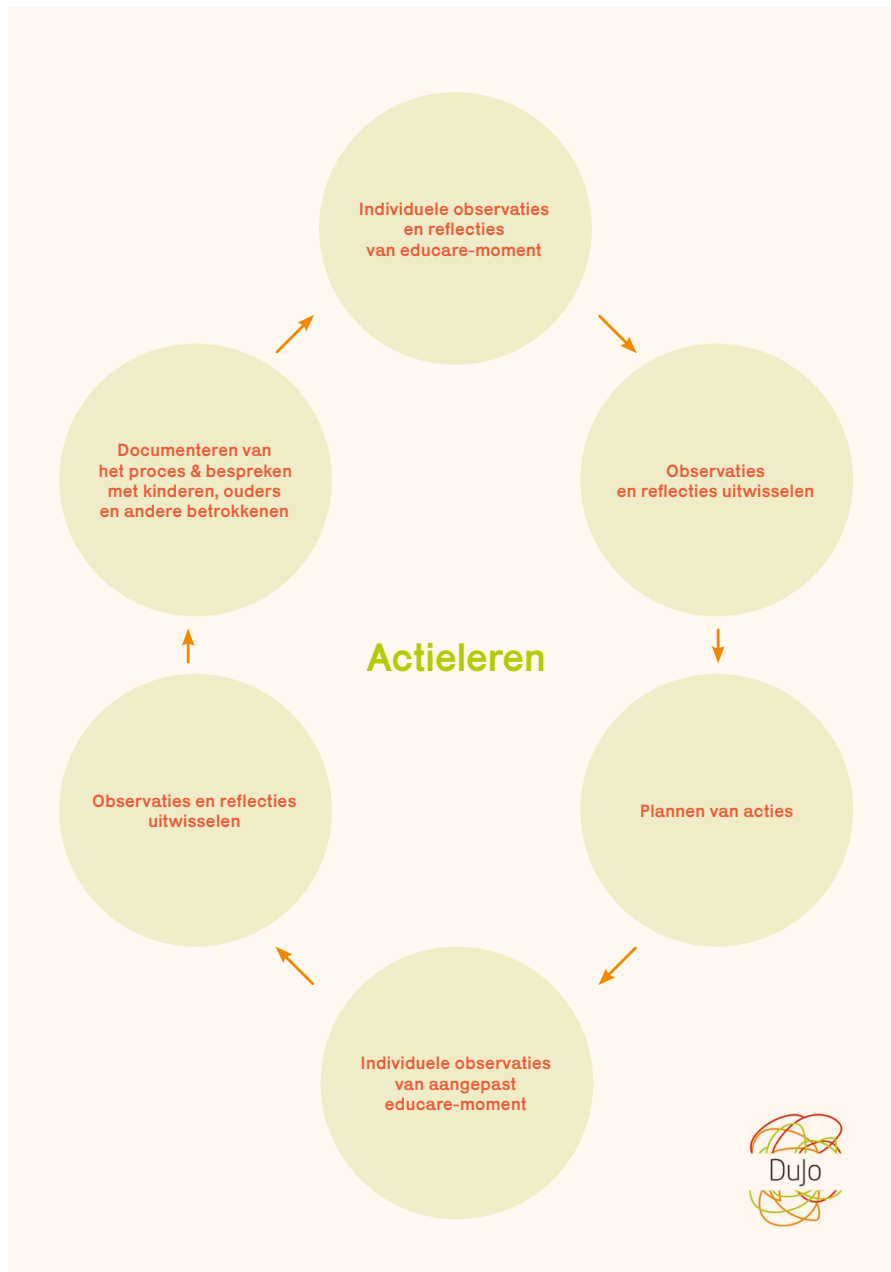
Individuele observaties en reflecties van educare-moment

Observaties en reflecties uitwisselen

Plannen van acties

Individuele observaties van aangepast educare-moment

Observaties en reflecties uitwisselen

Documenteren van het proces & bespreken met kinderen, ouders en andere betrokkenen

Actieleren

DuJo